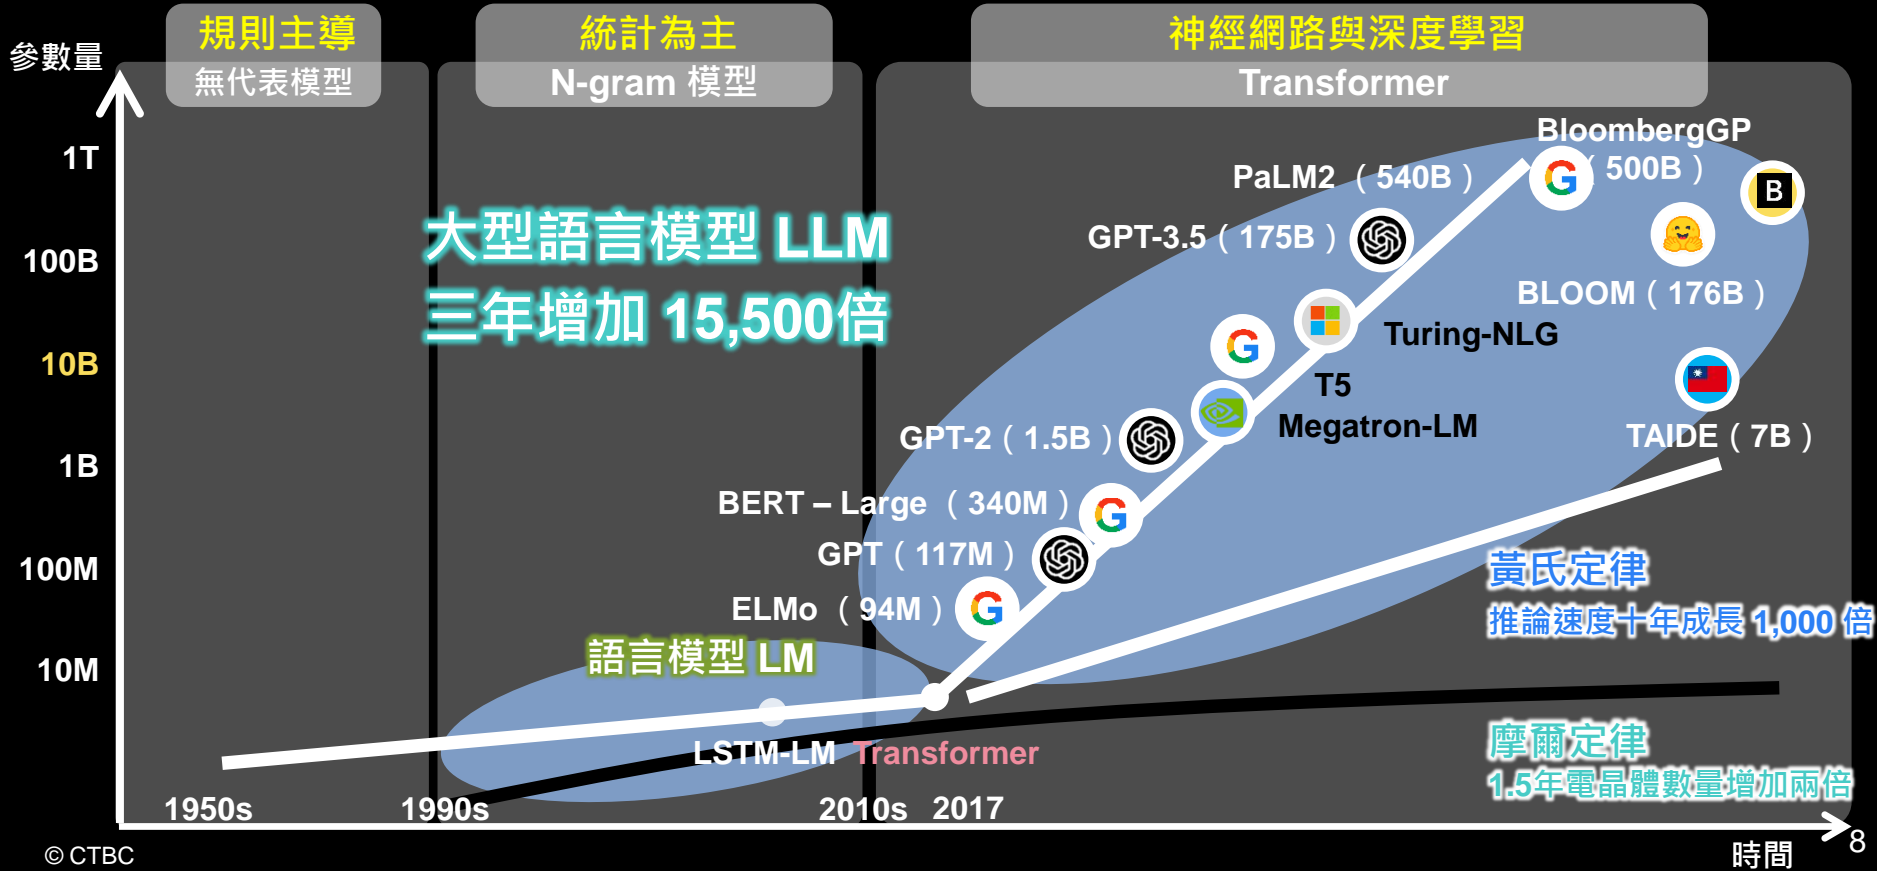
參數量

規則主導
無代表模型

統計為主
N-gram 模型

神經網路與深度學習
Transformer

1T
100B
10B
1B
100M
10M

大型語言模型 LLM
三年增加 15,500倍

BloombergGP（500B）
PaLM2（540B）
GPT-3.5（175B）
BLOOM（176B）
Turing-NLG
T5
Megatron-LM
TAIDE（7B）
GPT-2（1.5B）
BERT – Large（340M）
GPT（117M）
ELMo（94M）

語言模型 LM

黃氏定律
推論速度十年成長 1,000 倍

摩爾定律
1.5年電晶體數量增加兩倍

LSTM-LM Transformer

1950s
1990s
2010s
2017

© CTBC
時間
8